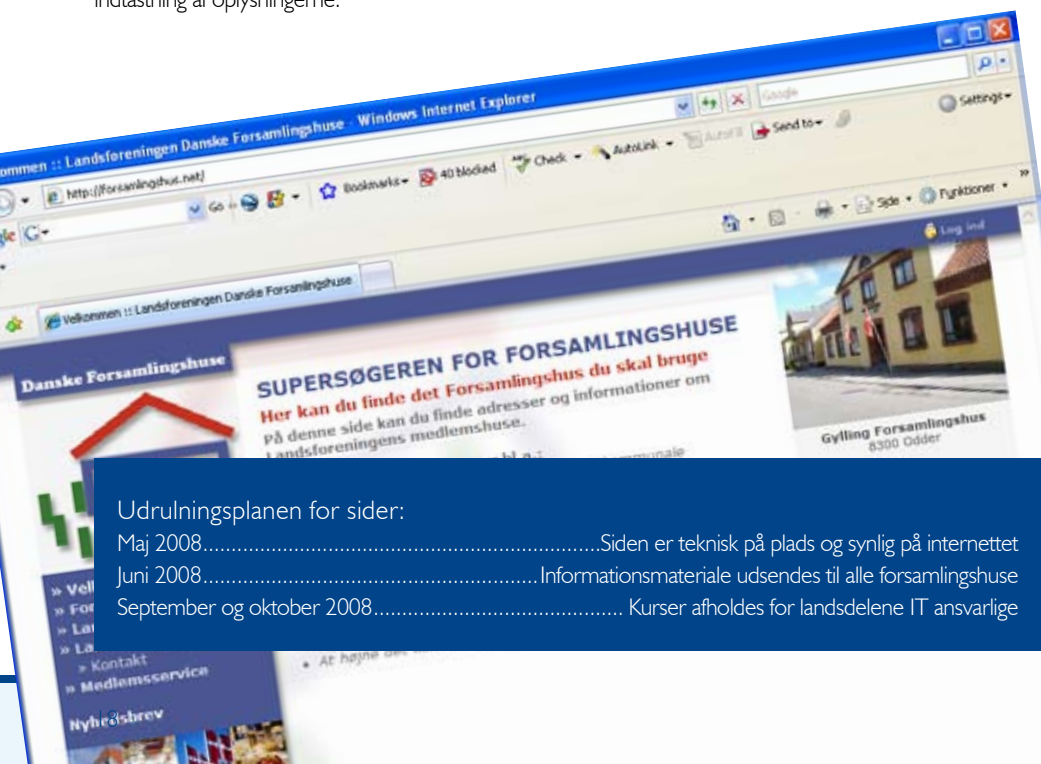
indtastning af oplysningerne.

ommen :: Landsforeningen Danske Forsamlingshuse - Windows Internet Explorer

http://forsamlingshus.net/

Go

Bookmarks

40 blocked

Check

AutoLink

AutoFill

Send to

Settings

Side

Funktioner

Log ind

Velkommen :: Landsforeningen Danske Forsamlingshuse

Danske Forsamlingshuse

SUPERSØGEREN FOR FORSAMLINGSHUSE

Her kan du finde det Forsamlingshus du skal bruge

På denne side kan du finde adresser og informationer om Landsforeningens medlemshuse.

Gylling Forsamlingshus
8300 Odder

Udrulningsplanen for sider:

Maj 2008....................................................................Siden er teknisk på plads og synlig på internettet

Juni 2008.........................................................Informationsmateriale udsendes til alle forsamlingshuse

September og oktober 2008.......................................... Kurser afholdes for landsdelene IT ansvarlige

» Vel
» Fo
» La
» La
» Kontakt
» Medlemsservice

At højne

Nyhedsbrev

18